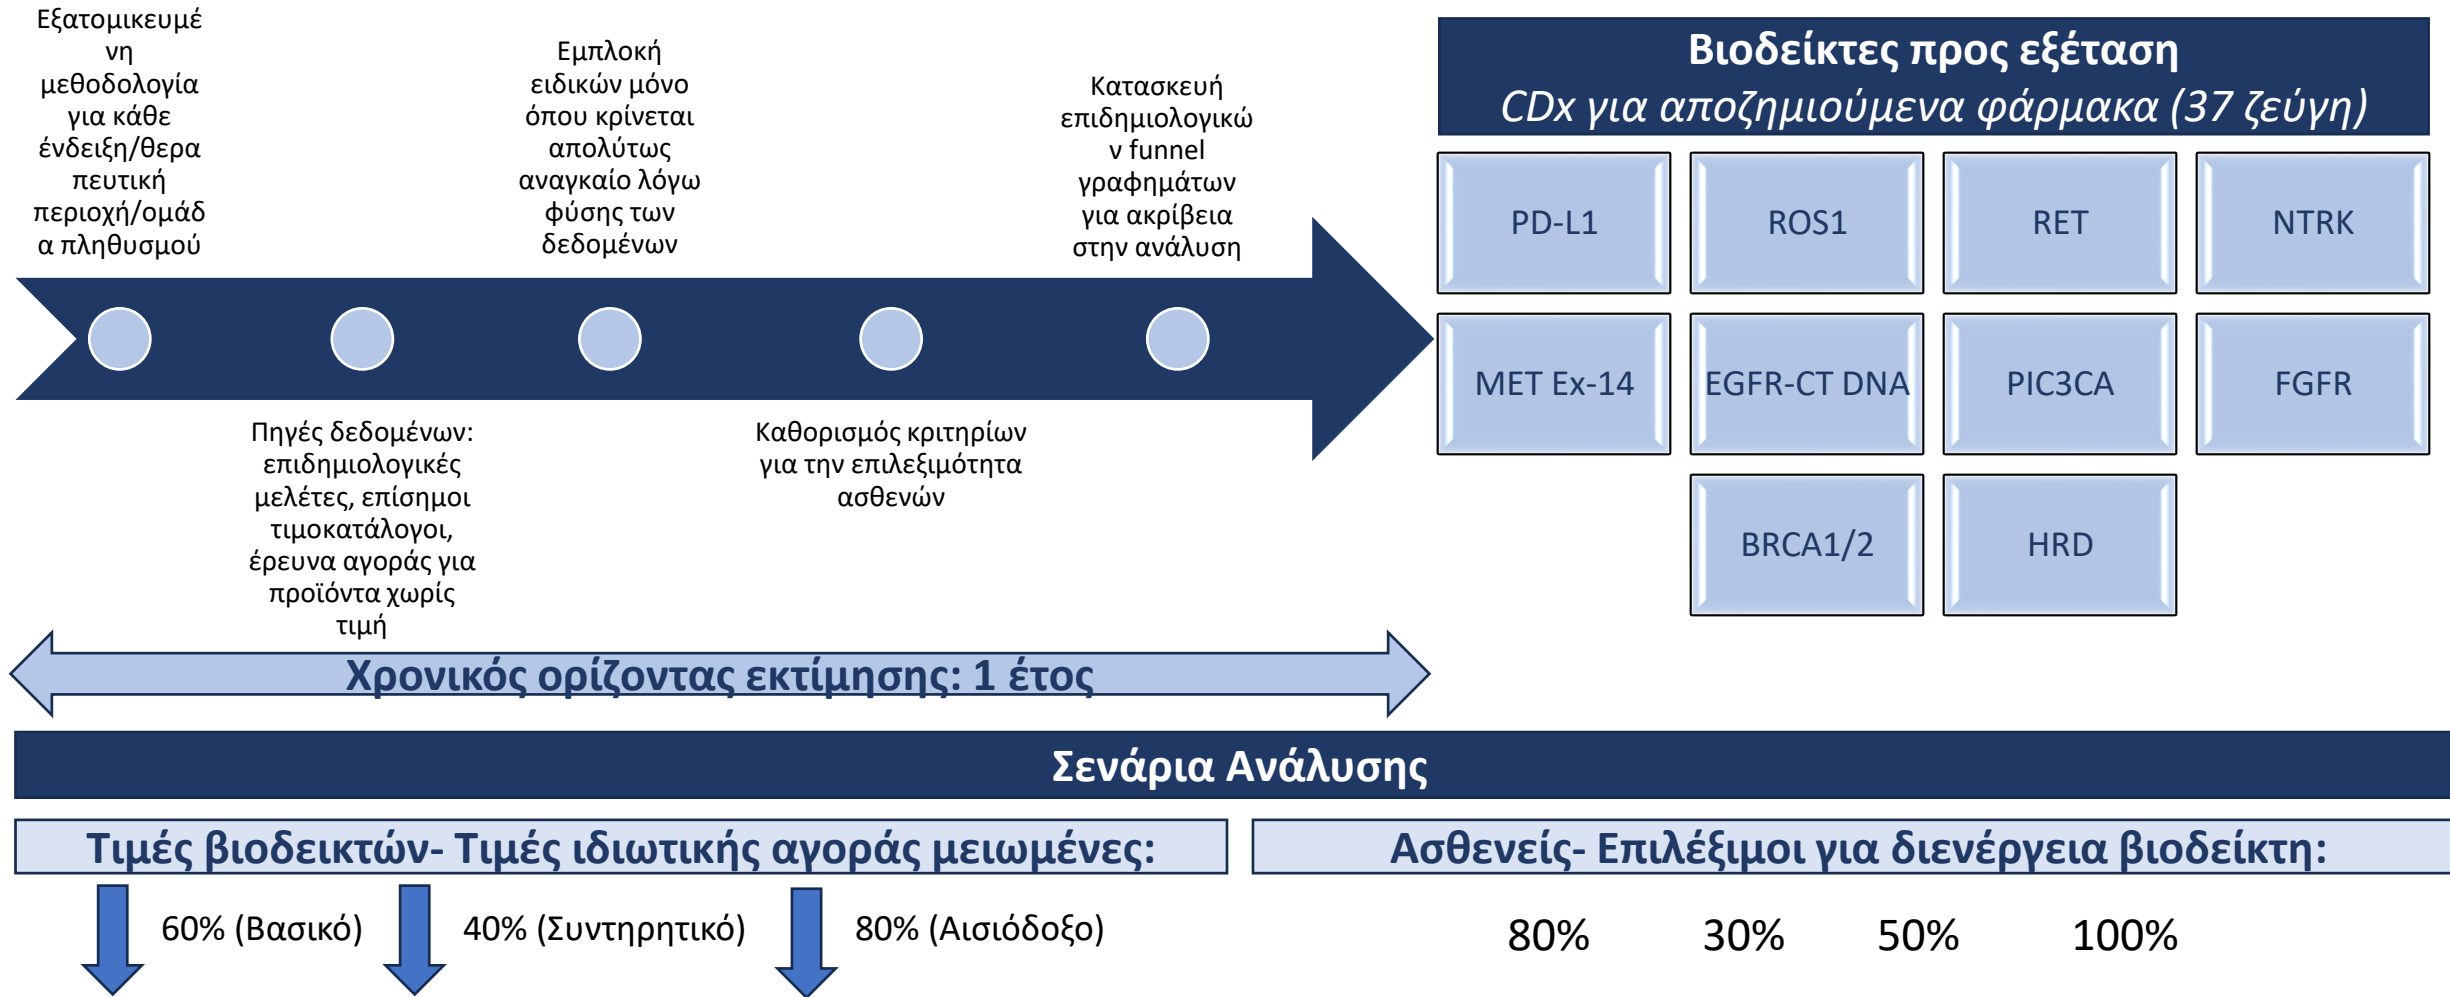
Εξατομικευμένη μεθοδολογία για κάθε ένδειξη/θεραπευτική περιοχή/ομάδα πληθυσμού

Εμπλοκή ειδικών μόνο όπου κρίνεται απολύτως αναγκαίο λόγω φύσης των δεδομένων

Κατασκευή επιδημιολογικών funnel γραφημάτων για ακρίβεια στην ανάλυση

Πηγές δεδομένων: επιδημιολογικές μελέτες, επίσημοι τιμοκατάλογοι, έρευνα αγοράς για προϊόντα χωρίς τιμή

Καθορισμός κριτηρίων για την επιλεξιμότητα ασθενών

Βιοδείκτες προς εξέταση
CDx για αποζημιούμενα φάρμακα (37 ζεύγη)

| PD-L1 | ROS1 | RET | NTRK |
|---|---|---|---|
| MET Ex-14 | EGFR-CT DNA | PIC3CA | FGFR |
| | BRCA1/2 | HRD | |

Χρονικός ορίζοντας εκτίμησης: 1 έτος

Σενάρια Ανάλυσης

Τιμές βιοδεικτών- Τιμές ιδιωτικής αγοράς μειωμένες:

60% (Βασικό) 40% (Συντηρητικό) 80% (Αισιόδοξο)

Ασθενείς- Επιλέξιμοι για διενέργεια βιοδείκτη:

80% 30% 50% 100%